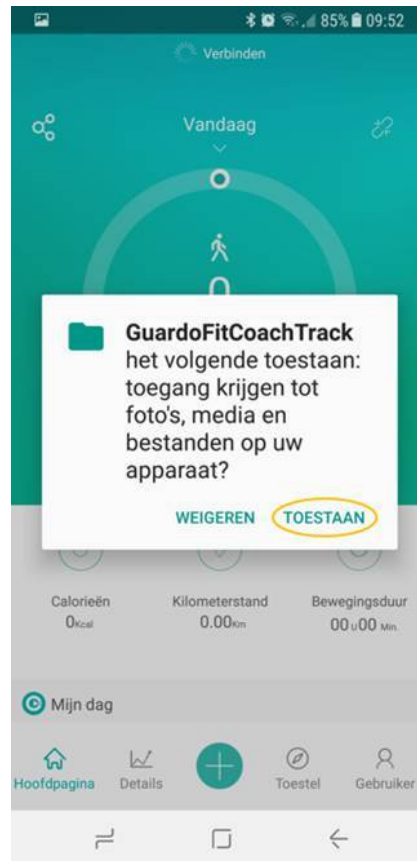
85% 09:52

Verbinden

Vandaag

0

GuardoFitCoachTrack het volgende toestaan: toegang krijgen tot foto's, media en bestanden op uw apparaat?

WEIGEREN TOESTAAN

Calorieën
0Kcal

Kilometerstand
0.00Km

Bewegingsduur
00u00 Min.

Mijn dag

Hoofdpagina Details Toestel Gebruiker